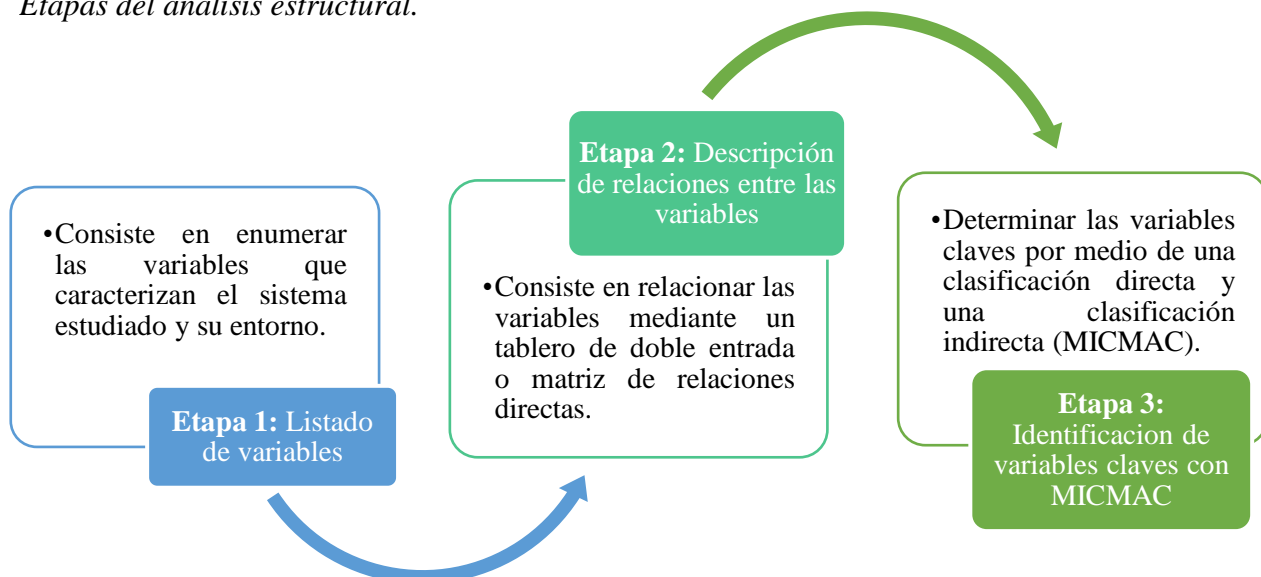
Etapas del análisis estructural.

•Consiste en enumerar las variables que caracterizan el sistema estudiado y su entorno.

**Etapa 1:** Listado de variables

**Etapa 2:** Descripción de relaciones entre las variables

•Consiste en relacionar las variables mediante un tablero de doble entrada o matriz de relaciones directas.

•Determinar las variables claves por medio de una clasificación directa y una clasificación indirecta (MICMAC).

**Etapa 3:** Identificacion de variables claves con MICMAC